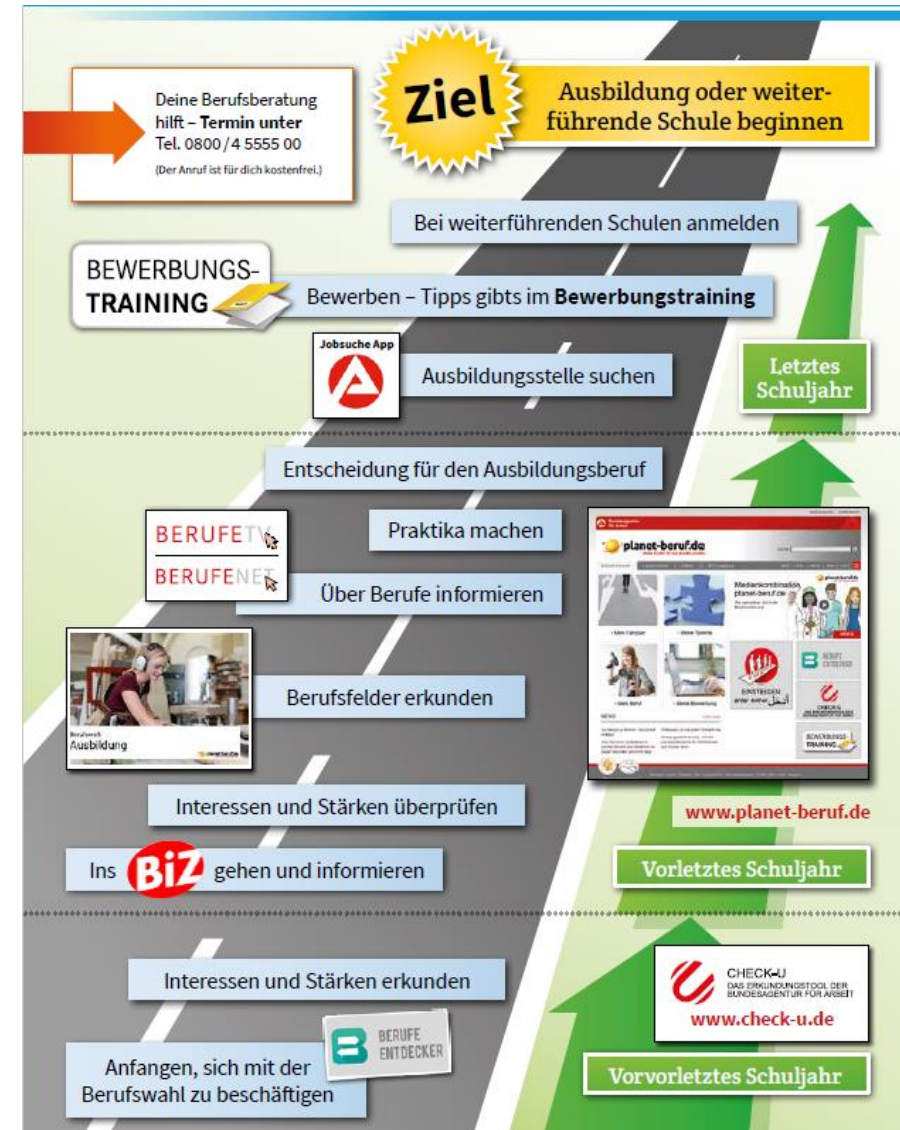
Deine Berufsberatung hilft – Termin unter Tel. 0800 / 4 5555 00
(Der Anruf ist für dich kostenfrei.)

Ziel

Ausbildung oder weiterführende Schule beginnen

Bei weiterführenden Schulen anmelden

BEWERBUNGS-TRAINING

Bewerben – Tipps gibts im Bewerbungstraining

Jobsuche App

Ausbildungsstelle suchen

Letztes Schuljahr

Entscheidung für den Ausbildungsberuf

BERUFETV

BERUFENET

Praktika machen

Über Berufe informieren

planet-beruf.de

Berufswahl Ausbildung

Berufsfelder erkunden

Interessen und Stärken überprüfen

www.planet-beruf.de

Ins BiZ gehen und informieren

Vorletztes Schuljahr

Interessen und Stärken erkunden

CHECK-U
DAS ERKUNDUNGSTOOL DER BUNDESAGENTUR FÜR ARBEIT
www.check-u.de

BERUFE ENTDECKER

Anfangen, sich mit der Berufswahl zu beschäftigen

Vorvorletztes Schuljahr